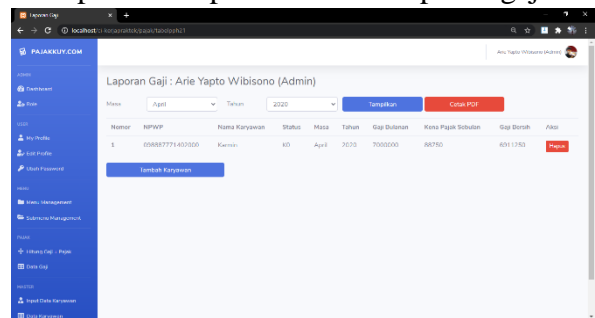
Laporan Gaji
localhost/ci-kelaspajak/gaji/laporan/1

PAJAKKUY.COM

ADMIN
Dashboard
Role

USER
My Profile
Edit Profile
Ubah Password

MENU
Menu Management
Submenu Management

PAJAK
Hitung Gaji - Pajak
Data Gaji

MASTER
Input Data Karyawan
Data Karyawan

Arie Yapto Wibisono (Admin)

Laporan Gaji : Arie Yapto Wibisono (Admin)

Masa April Tahun 2020 Tampilkan Cetak PDF

| Nomor | NPWP | Nama Karyawan | Status | Masa | Tahun | Gaji Bulanan | Kena Pajak Bulanan | Gaji Bersih | Aksi |
|---|---|---|---|---|---|---|---|---|---|
| 1 | 058887771457000 | Karmin | K0 | April | 2020 | 7000000 | 88750 | 6911250 | Hapus |

Tambah Karyawan